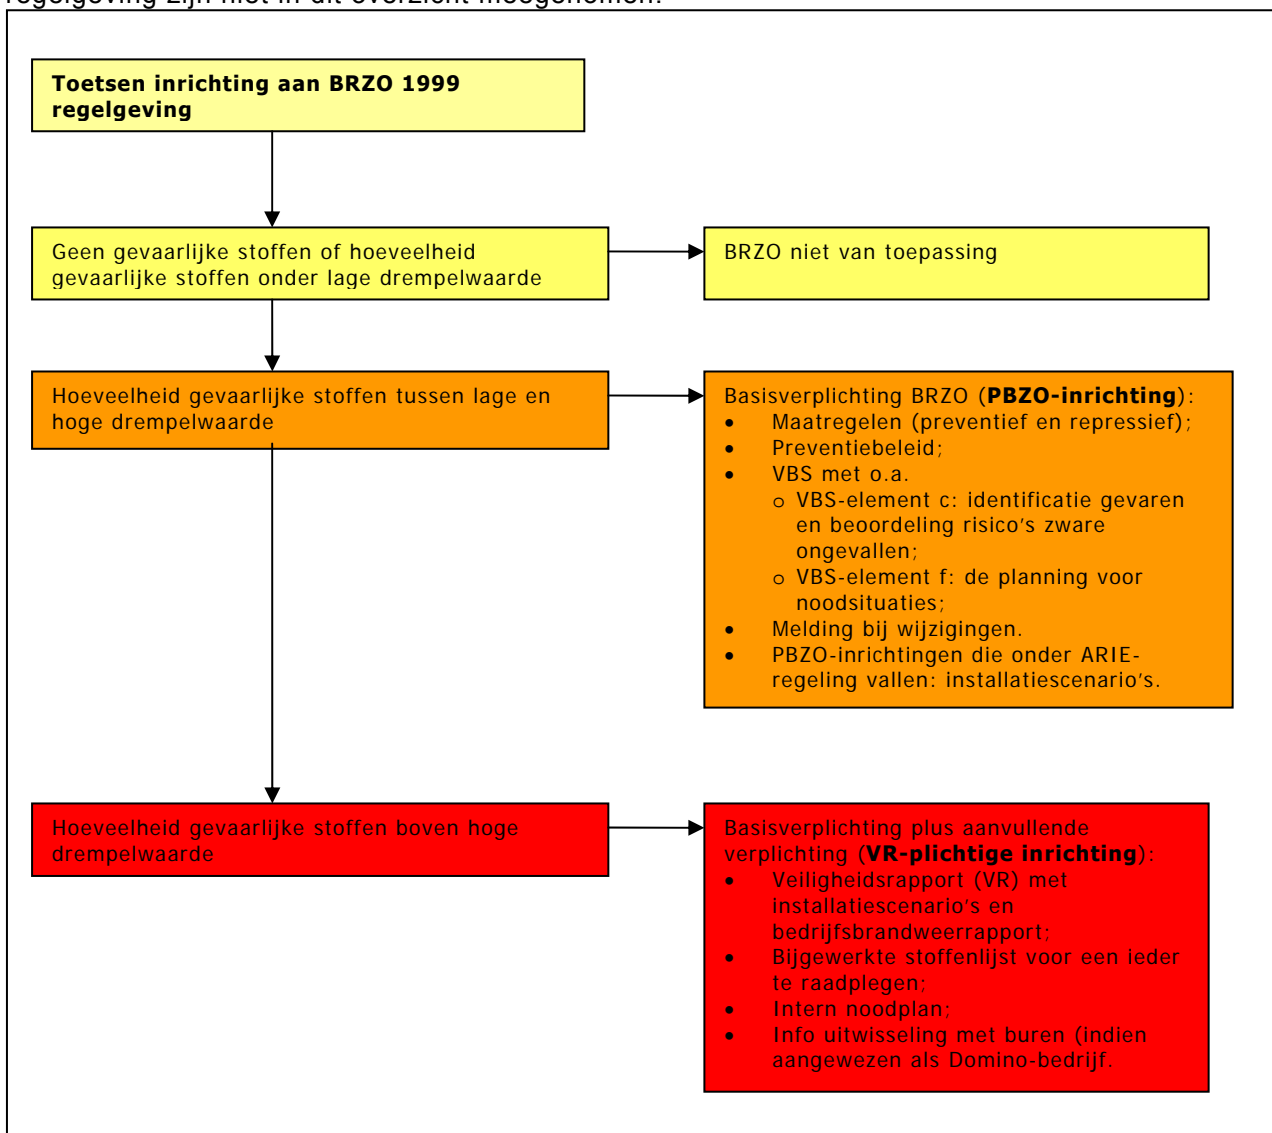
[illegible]

**Toetsen inrichting aan BRZO 1999 regelgeving**

Geen gevaarlijke stoffen of hoeveelheid gevaarlijke stoffen onder lage drempelwaarde

BRZO niet van toepassing

Hoeveelheid gevaarlijke stoffen tussen lage en hoge drempelwaarde

Basisverplichting BRZO (**PBZO-inrichting**):
- Maatregelen (preventief en repressief);
- Preventiebeleid;
- VBS met o.a.
  - VBS-element c: identificatie gevaren en beoordeling risico's zware ongevallen;
  - VBS-element f: de planning voor noodsituaties;
- Melding bij wijzigingen.
- PBZO-inrichtingen die onder ARIE-regeling vallen: installatiescenario's.

Hoeveelheid gevaarlijke stoffen boven hoge drempelwaarde

Basisverplichting plus aanvullende verplichting (**VR-plichtige inrichting**):
- Veiligheidsrapport (VR) met installatiescenario's en bedrijfsbrandweerrapport;
- Bijgewerkte stoffenlijst voor een ieder te raadplegen;
- Intern noodplan;
- Info uitwisseling met buren (indien aangewezen als Domino-bedrijf.